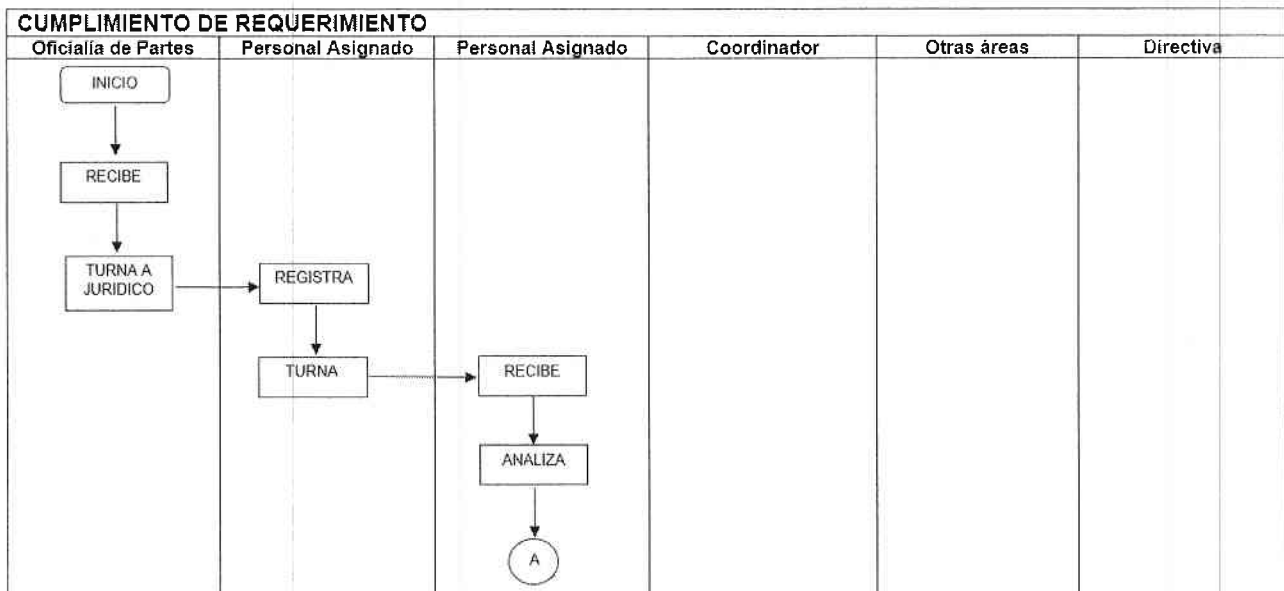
CUMPLIMIENTO DE REQUERIMIENTO

| Oficialía de Partes | Personal Asignado | Personal Asignado | Coordinador | Otras áreas | Directiva |
|---|---|---|---|---|---|

INICIO

RECIBE

TURNA A JURIDICO

REGISTRA

TURNA

RECIBE

ANALIZA

A